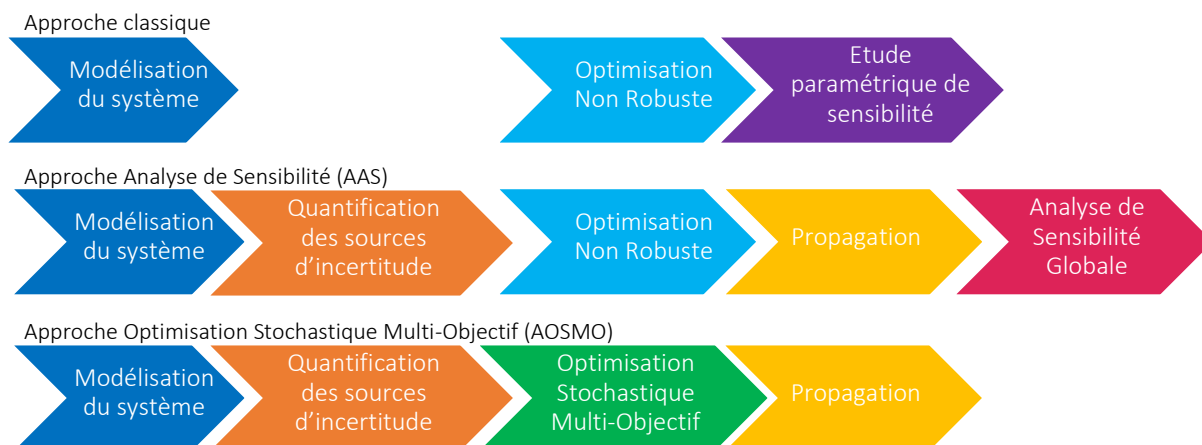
Approche classique

Modélisation du système

Optimisation Non Robuste

Etude paramétrique de sensibilité

Approche Analyse de Sensibilité (AAS)

Modélisation du système

Quantification des sources d'incertitude

Optimisation Non Robuste

Propagation

Analyse de Sensibilité Globale

Approche Optimisation Stochastique Multi-Objectif (AOSMO)

Modélisation du système

Quantification des sources d'incertitude

Optimisation Stochastique Multi-Objectif

Propagation